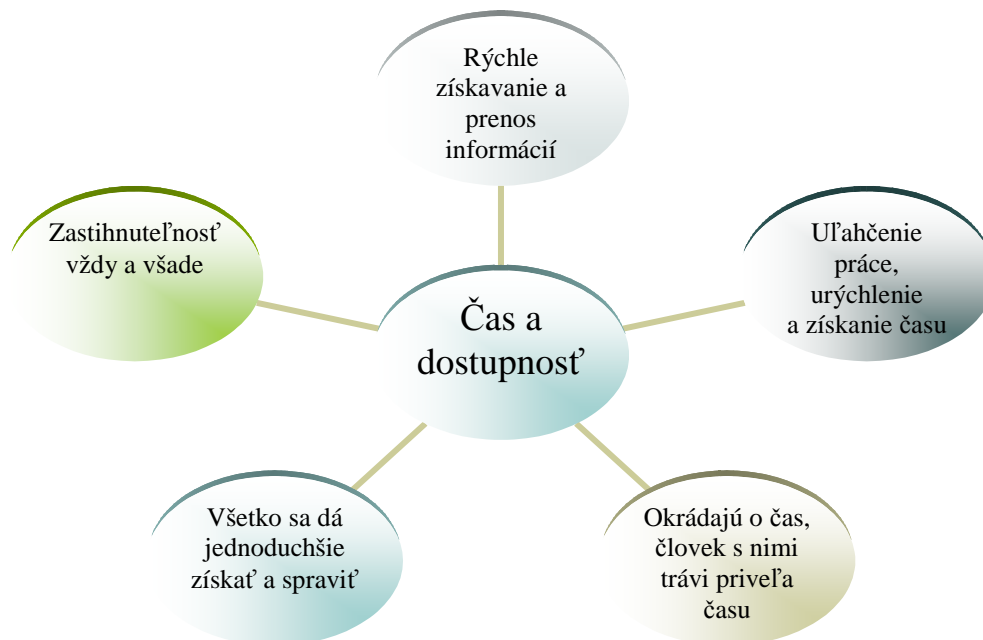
Čas a dostupnosť

Rýchle získavanie a prenos informácií

Uľahčenie práce, urýchlenie a získanie času

Okrádajú o čas, človek s nimi trávi priveľa času

Všetko sa dá jednoduchšie získať a spraviť

Zastihnuteľnosť vždy a všade